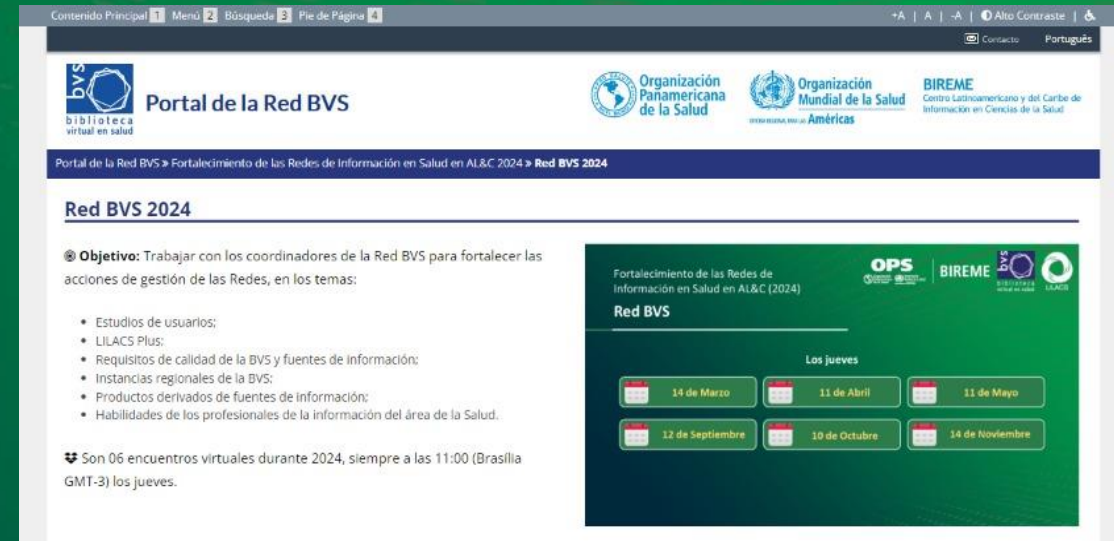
Contenido Principal 1 Menú 2 Búsqueda 3 Pie de Página 4

+A | A | -A | Alto Contraste |

Contacto Português

bvs biblioteca virtual en salud

Portal de la Red BVS

Organización Panamericana de la Salud

Organización Mundial de la Salud

Américas

BIREME Centro Latinoamericano y del Caribe de Información en Ciencias de la Salud

Portal de la Red BVS » Fortalecimiento de las Redes de Información en Salud en AL&C 2024 » Red BVS 2024

Red BVS 2024

Objetivo: Trabajar con los coordinadores de la Red BVS para fortalecer las acciones de gestión de las Redes, en los temas:

- Estudios de usuarios;
- LILACS Plus;
- Requisitos de calidad de la BVS y fuentes de información;
- Instancias regionales de la BVS;
- Productos derivados de fuentes de información;
- Habilidades de los profesionales de la información del área de la Salud.

Son 06 encuentros virtuales durante 2024, siempre a las 11:00 (Brasília GMT-3) los jueves.

Fortalecimiento de las Redes de Información en Salud en AL&C (2024)

OPS | BIREME bvs LILACS

Red BVS

Los jueves

14 de Marzo

11 de Abril

11 de Mayo

12 de Septiembre

10 de Octubre

14 de Noviembre